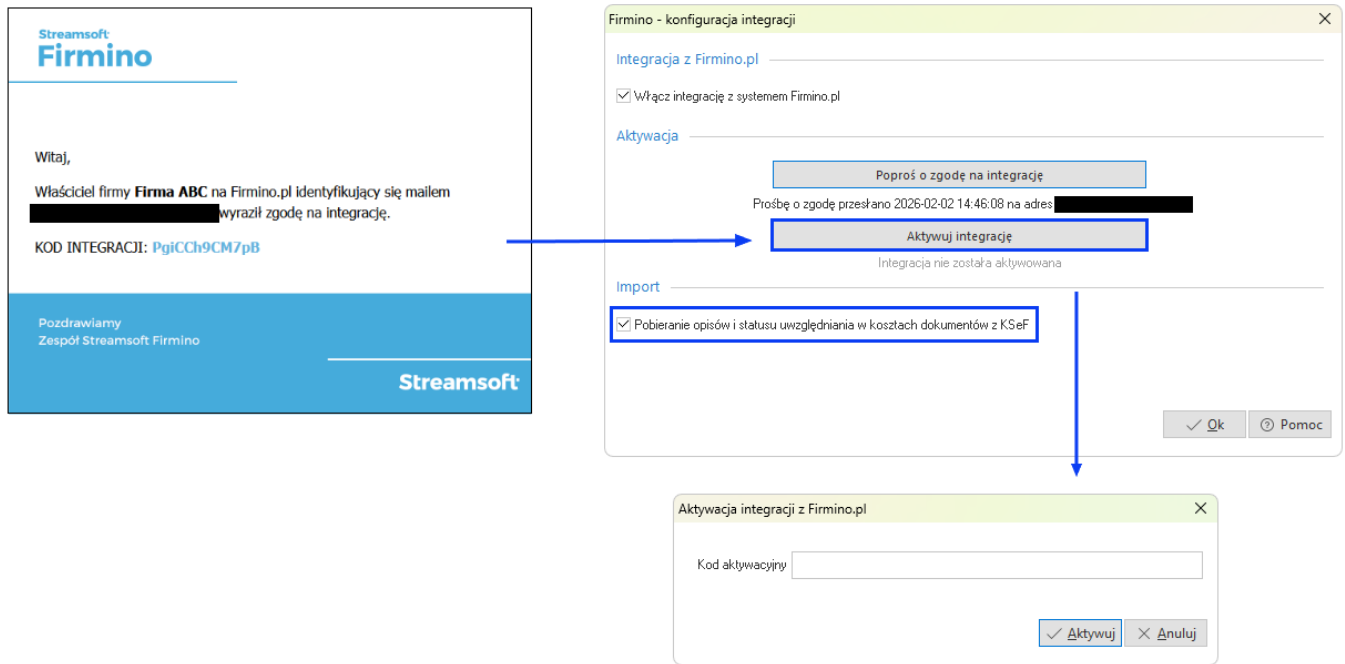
Streamsoft
Firmino

Witaj,

Właściciel firmy **Firma ABC** na Firmino.pl identyfikujący się mailem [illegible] wyraził zgodę na integrację.

KOD INTEGRACJI: PgiCCh9CM7pB

Pozdrawiamy
Zespół Streamsoft Firmino

Streamsoft

Firmino - konfiguracja integracji

Integracja z Firmino.pl

☑ Włącz integrację z systemem Firmino.pl

Aktywacja

Poproś o zgodę na integrację

Prośbę o zgodę przesłano 2026-02-02 14:46:08 na adres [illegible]

Aktywuj integrację

Integracja nie została aktywowana

Import

☑ Pobieranie opisów i statusu uwzględniania w kosztach dokumentów z KSeF

Ok
Pomoc

Aktywacja integracji z Firmino.pl

Kod aktywacyjny

Aktywuj
Anuluj